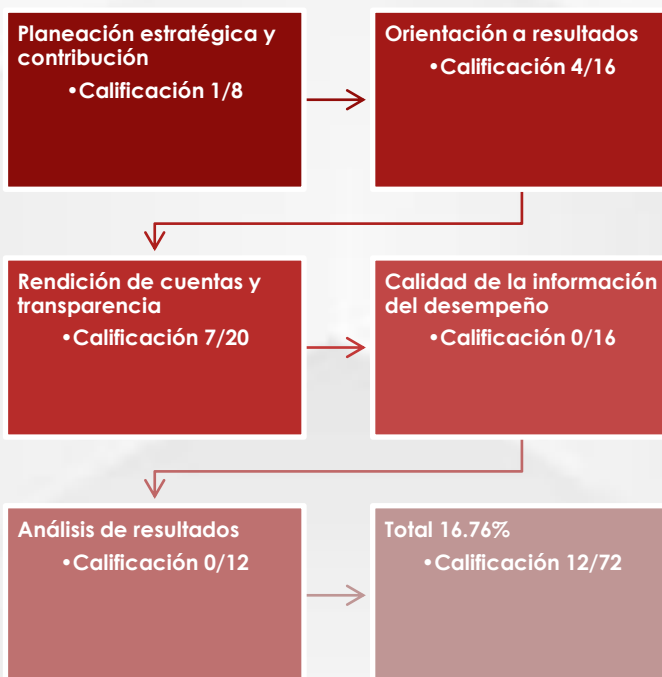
Planeación estratégica y contribución

•Calificación 1/8

Orientación a resultados

•Calificación 4/16

Rendición de cuentas y transparencia

•Calificación 7/20

Calidad de la información del desempeño

•Calificación 0/16

Análisis de resultados

•Calificación 0/12

Total 16.76%

•Calificación 12/72